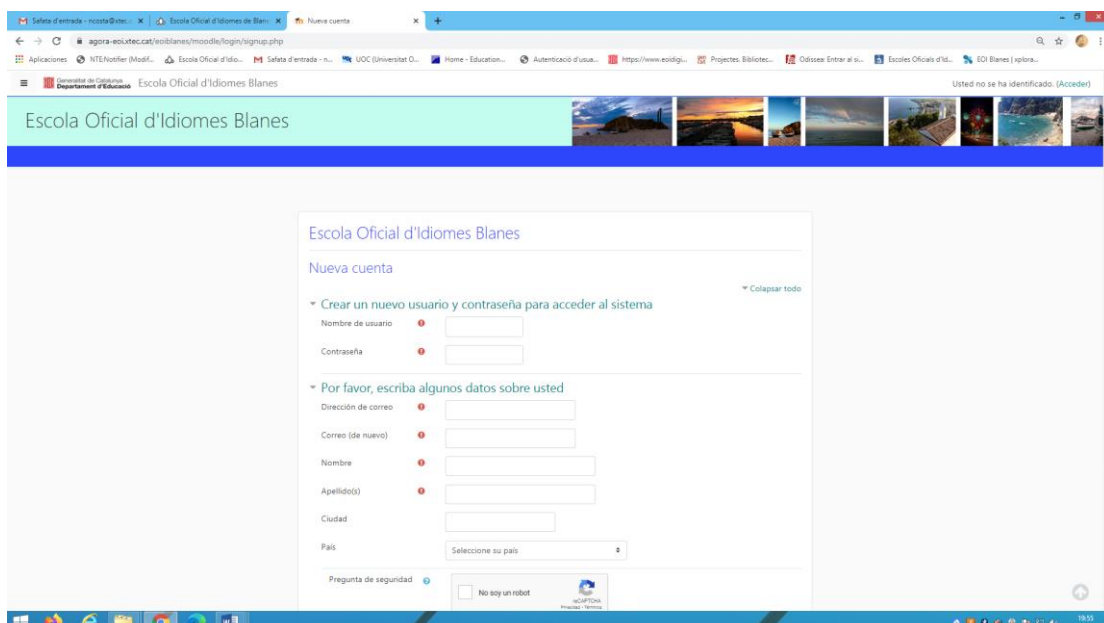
Safata d'entrada - ncosta@xtec... | Escola Oficial d'Idiomes de Blan... | Nueva cuenta

agora-eoi.xtec.cat/eoiblanes/moodle/login/signup.php

Aplicaciones | NTENotifier (Modif... | Escola Oficial d'Idio... | Safata d'entrada - n... | UOC (Universitat O... | Home - Education... | Autenticació d'usua... | https://www.eoidigi... | Projectes. Bibliotec... | Odissea: Entrar al si... | Escoles Oficials d'Id... | EOI Blanes | xplora...

Generalitat de Catalunya Departament d'Educació Escola Oficial d'Idiomes Blanes

Usted no se ha identificado. (Acceder)

Escola Oficial d'Idiomes Blanes

Escola Oficial d'Idiomes Blanes

Nueva cuenta

Colapsar todo

Crear un nuevo usuario y contraseña para acceder al sistema

Nombre de usuario

Contraseña

Por favor, escriba algunos datos sobre usted

Dirección de correo

Correo (de nuevo)

Nombre

Apellido(s)

Ciudad

País

Seleccione su país

Pregunta de seguridad

No soy un robot

reCAPTCHA
Privacidad - Términos

19:55